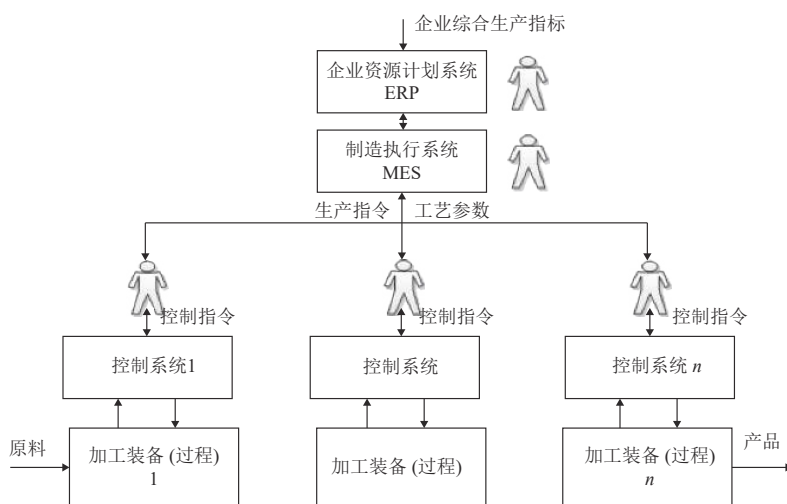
企业综合生产指标

企业资源计划系统
ERP

制造执行系统
MES

生产指令

工艺参数

控制指令

控制指令

控制指令

控制系统1

控制系统

控制系统 $n$

原料

加工装备 (过程)
1

加工装备 (过程)

加工装备 (过程)
$n$

产品